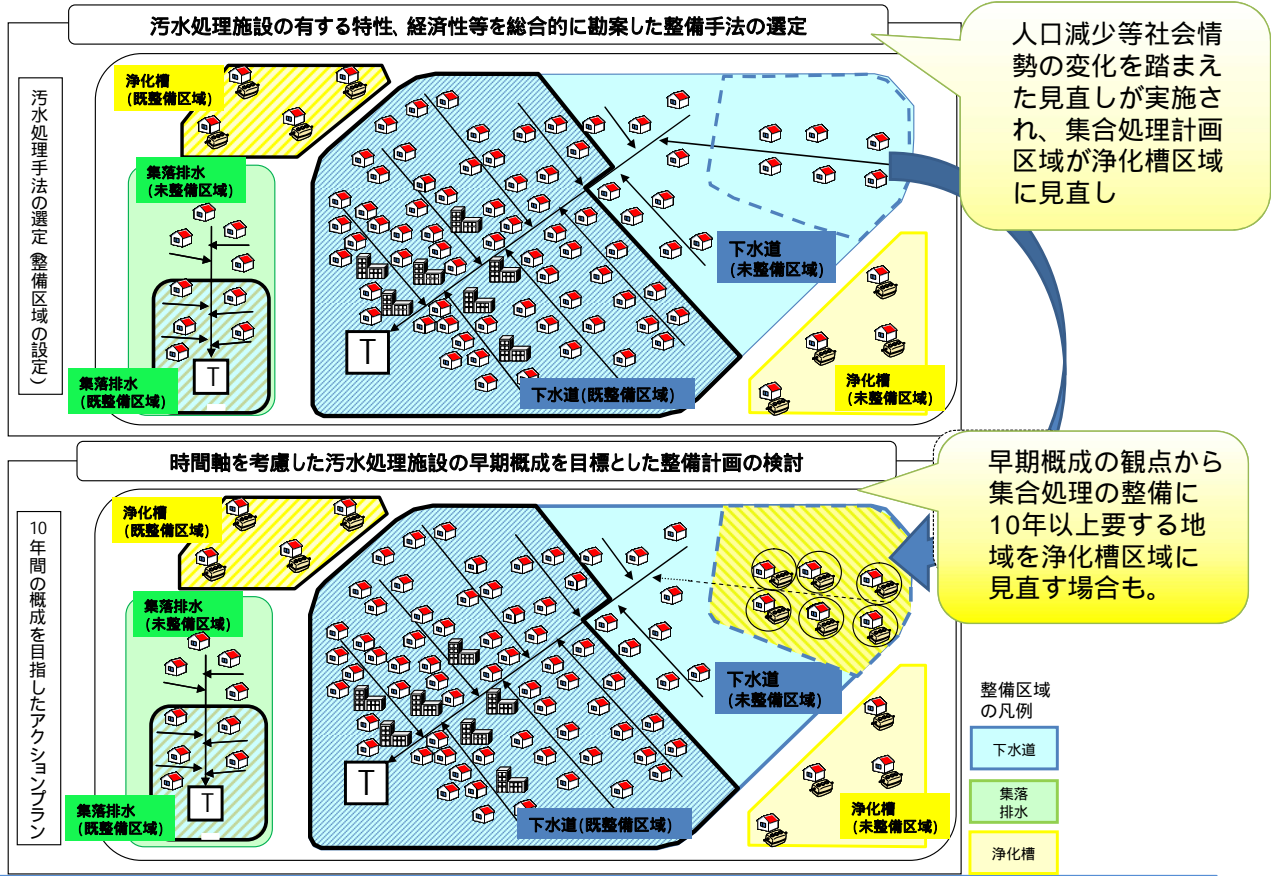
汚水処理施設の有する特性、経済性等を総合的に勘案した整備手法の選定

汚水処理手法の選定（整備区域の設定）

浄化槽
（既整備区域）

集落排水
（未整備区域）

集落排水
（既整備区域）

T

T

下水道（既整備区域）

下水道
（未整備区域）

浄化槽
（未整備区域）

人口減少等社会情勢の変化を踏まえた見直しが実施され、集合処理計画区域が浄化槽区域に見直し

時間軸を考慮した汚水処理施設の早期概成を目標とした整備計画の検討

10年間の概成を目指したアクションプラン

浄化槽
（既整備区域）

集落排水
（未整備区域）

集落排水
（既整備区域）

T

T

下水道（既整備区域）

下水道
（未整備区域）

浄化槽
（未整備区域）

早期概成の観点から集合処理の整備に10年以上要する地域を浄化槽区域に見直す場合も。

整備区域の凡例

下水道

集落排水

浄化槽